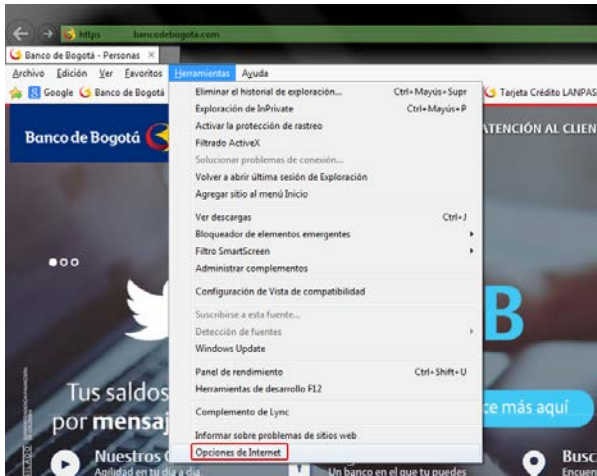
https bancodebogota.com

Banco de Bogotá - Personas ×

Archivo Edición Ver Favoritos Herramientas Ayuda

Google Banco de Bogotá Tarjeta Crédito LANPAS

Banco de Bogotá

ATENCIÓN AL CLIEN

Eliminar el historial de exploración... Ctrl+Mayús+Supr
Exploración de InPrivate Ctrl+Mayús+P
Activar la protección de rastreo
Filtrado ActiveX
Solucionar problemas de conexión...
Volver a abrir última sesión de Exploración
Agregar sitio al menú Inicio

Ver descargas Ctrl+J
Bloqueador de elementos emergentes
Filtro SmartScreen
Administrar complementos

Configuración de Vista de compatibilidad

Suscribirse a esta fuente...
Detección de fuentes
Windows Update

Panel de rendimiento Ctrl+Shift+U
Herramientas de desarrollo F12

Complemento de Lync

Informar sobre problemas de sitios web
Opciones de Internet

B

Tus saldos
por mensaj

ce más aquí

Nuestros
Agilidad en tu día a día

Un banco en el que tu puedes

Busc
Encuen